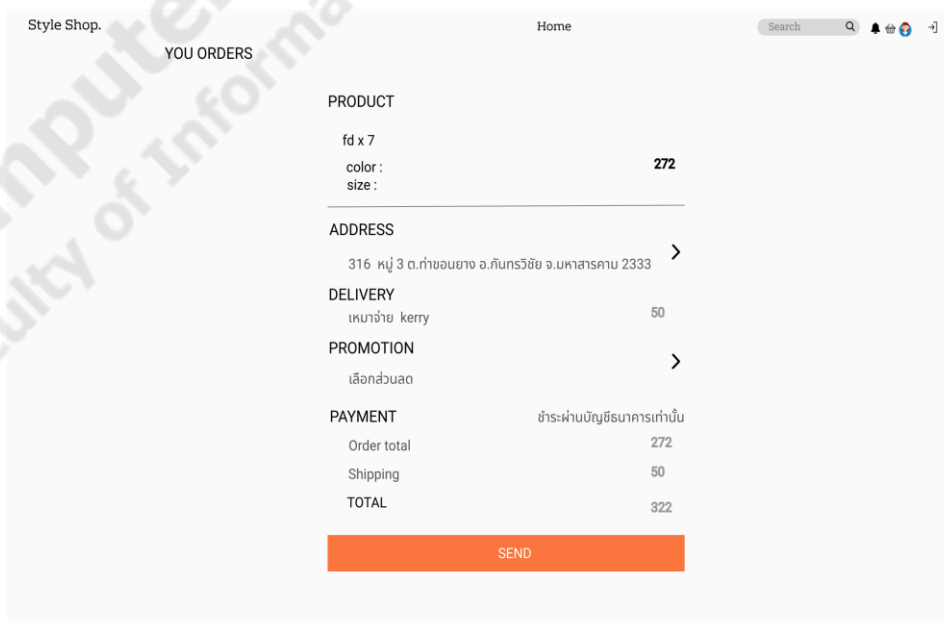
Style Shop.

Home

Search

YOU ORDERS

PRODUCT

fd x 7

color :
size :

272

ADDRESS

316 หมู่ 3 ต.ท่าขอนยาง อ.กันทรวิชัย จ.มหาสารคาม 2333

DELIVERY

เหมาจ่าย kerry

50

PROMOTION

เลือกส่วนลด

PAYMENT

ชำระผ่านบัญชีธนาคารเท่านั้น

Order total

272

Shipping

50

TOTAL

322

SEND